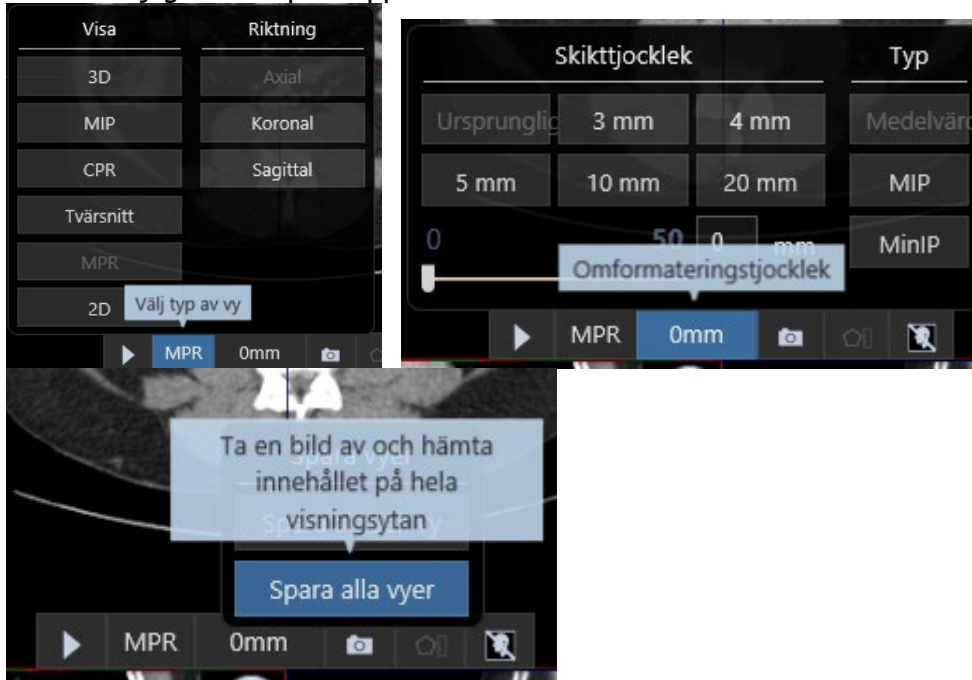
Visa

Riktning

3D

Axial

MIP

Koronal

CPR

Sagittal

Tvärsnitt

MPR

2D

Välj typ av vy

MPR

0mm

Skikttjocklek

Typ

Ursprunglig

3 mm

4 mm

Medelvärd

5 mm

10 mm

20 mm

MIP

0

50

0

mm

MinIP

Omformateringstjocklek

MPR

0mm

Ta en bild av och hämta innehållet på hela visningsytan

Spara alla vyer

MPR

0mm